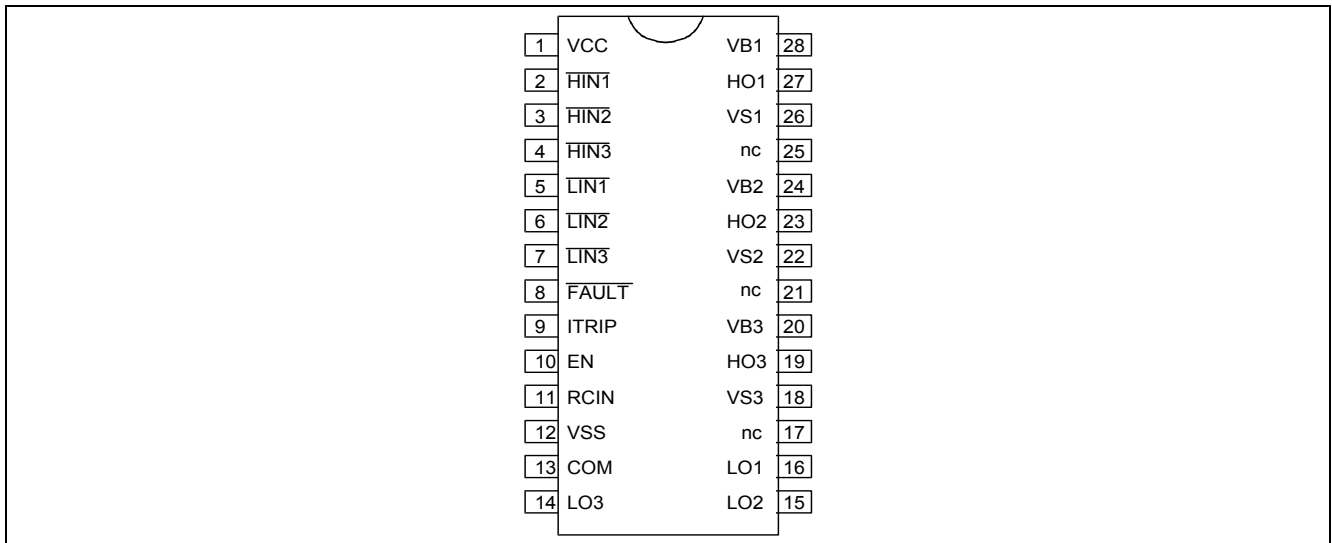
1 VCC
2 $\overline{HIN1}$
3 $\overline{HIN2}$
4 $\overline{HIN3}$
5 $\overline{LIN1}$
6 $\overline{LIN2}$
7 $\overline{LIN3}$
8 $\overline{FAULT}$
9 ITRIP
10 EN
11 RCIN
12 VSS
13 COM
14 LO3

VB1 28
HO1 27
VS1 26
nc 25
VB2 24
HO2 23
VS2 22
nc 21
VB3 20
HO3 19
VS3 18
nc 17
LO1 16
LO2 15